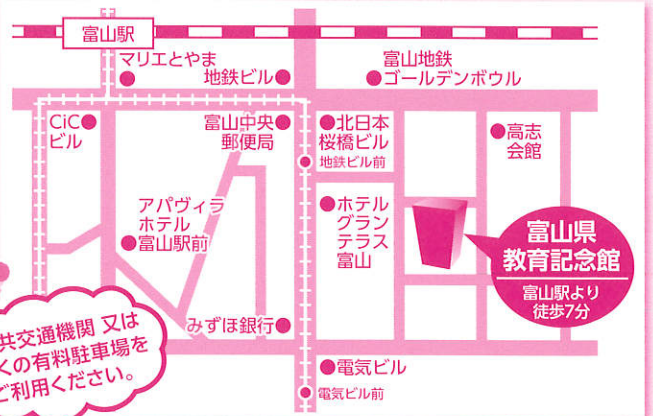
富山駅

マリエとやま

地鉄ビル

富山地鉄
ゴールデンボウル

CiC
ビル

富山中央
郵便局

北日本
桜橋ビル

地鉄ビル前

高志
会館

アパヴィラ
ホテル
富山駅前

ホテル
グラン
テラス
富山

富山県
教育記念館

富山駅より
徒歩7分

みずほ銀行

電気ビル

電気ビル前

共交通機関 又は
くの有料駐車場を
ご利用ください。